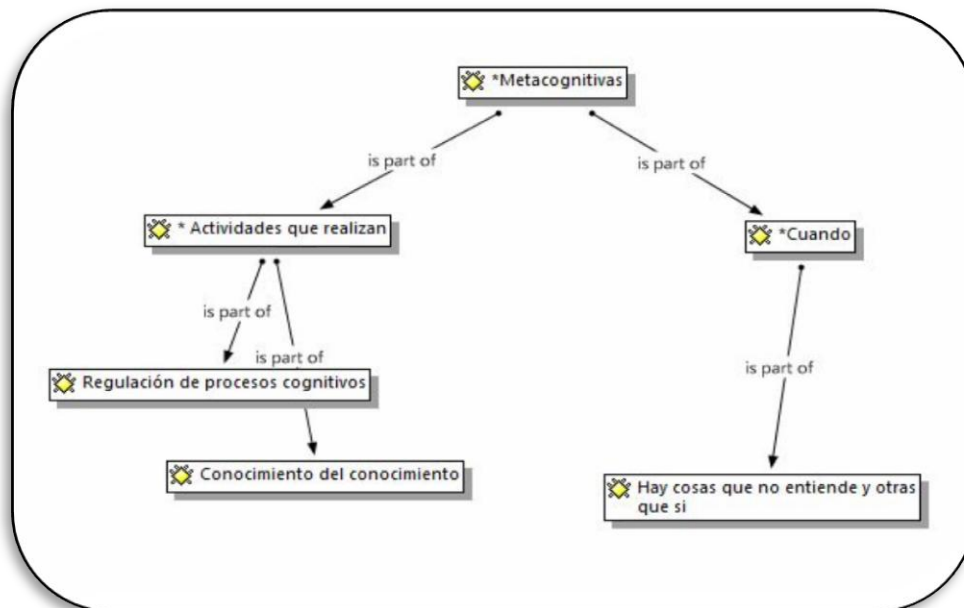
*Metacognitivas

is part of

is part of

* Actividades que realizan

*Cuando

is part of

is part of

Regulación de procesos cognitivos

is part of

Conocimiento del conocimiento

Hay cosas que no entiende y otras que si